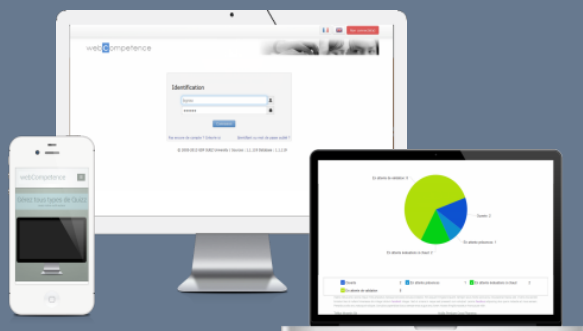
webCompetence

Identification

Se connecter

© 2008-2013 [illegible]

webCompetence

Créez tous types de Quizz

En attente de validation 8

Ouverte 2

En attente poursuivie 1

En attente évaluation en cours 3

Ouverte

En attente poursuivie

En attente évaluation en cours

En attente de validation